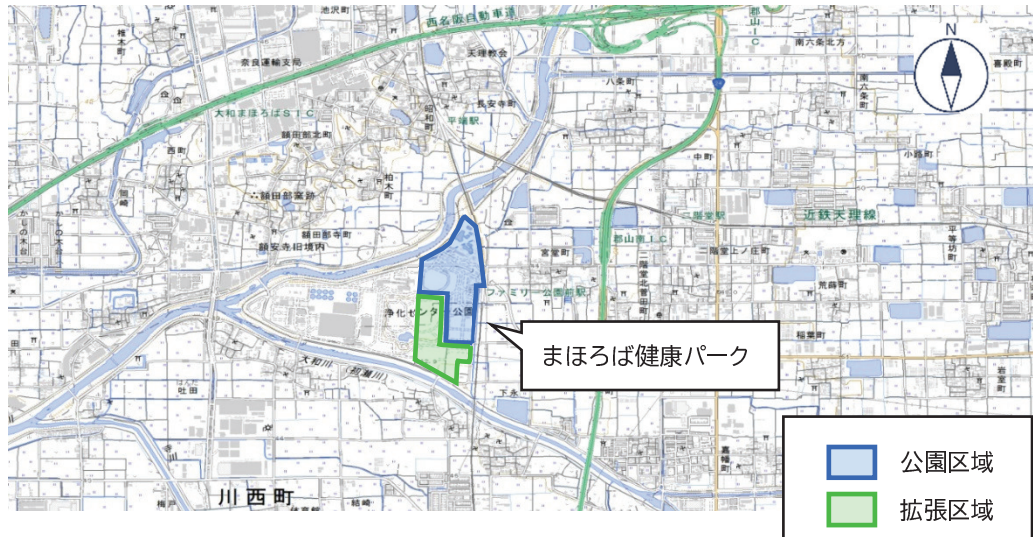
池沢町
西名阪自動車道
郡山IC
南六条北方
N
喜殿町
奈良運輸支局
天理教会
八条町
大和まほろばSTC
長安寺町
平端駅
南六条町
額田部北町
昭和町
西町
中町
小路町
額田部窯跡
柏木町
額田部寺町
額安寺旧境内
二階堂駅
近鉄天理線
宮堂町
郡山南IC
二階堂上ノ庄町
平等坊町
ファミリー公園前駅
荒蒔町
浄化センター
公園
まほろば健康パーク
稲葉町
大和川
初瀬川
下永
岩室町
吐田
公園区域
拡張区域
川西町
梅戸
結崎